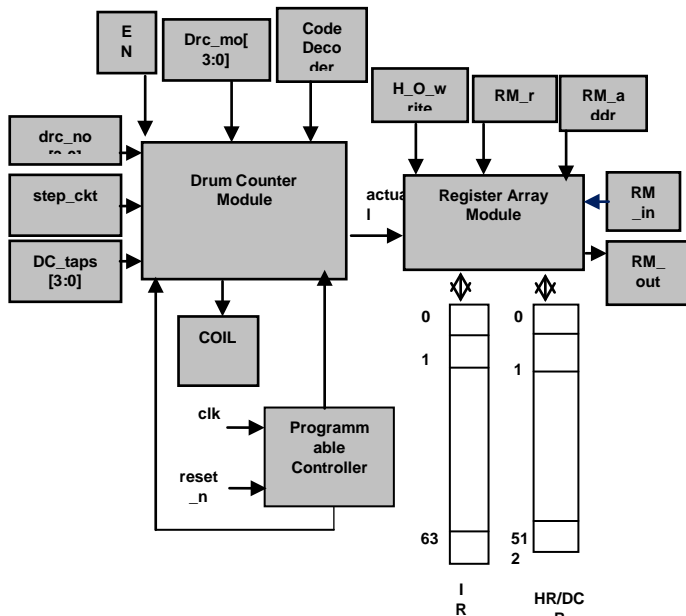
E
N

Drc_mo[
3:0]

Code
Deco
der

H_O_w
rite

RM_r

RM_a
ddr

drc_no
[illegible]

step_ckt

DC_taps
[3:0]

Drum Counter
Module

actua
l

Register Array
Module

RM
_in

RM_
out

COIL

0

1

63

0

1

51
2

clk

reset
_n

Programm
able
Controller

I
R

HR/DC
R